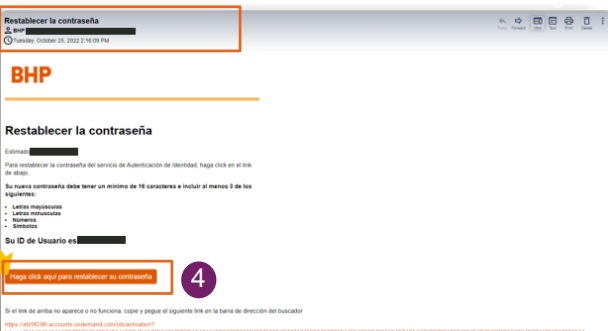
Restablecer la contraseña
BHP
Tuesday, October 25, 2022 2:16:09 PM

Reply Forward New Text Print Delete

BHP

Restablecer la contraseña

Estimado

Para restablecer la contraseña del servicio de Autenticación de Identidad, haga click en el link de abajo:

Su nueva contraseña debe tener un mínimo de 16 caracteres e incluir al menos 3 de los siguientes:

- Letras mayúsculas
- Letras minúsculas
- Números
- Símbolos

Su ID de Usuario es

Haga click aquí para restablecer su contraseña

4

Si el link de arriba no aparece o no funciona, copie y pegue el siguiente link en la barra de dirección del buscador

https://atc9f03h.accounts.ondemand.com/ids/activation?